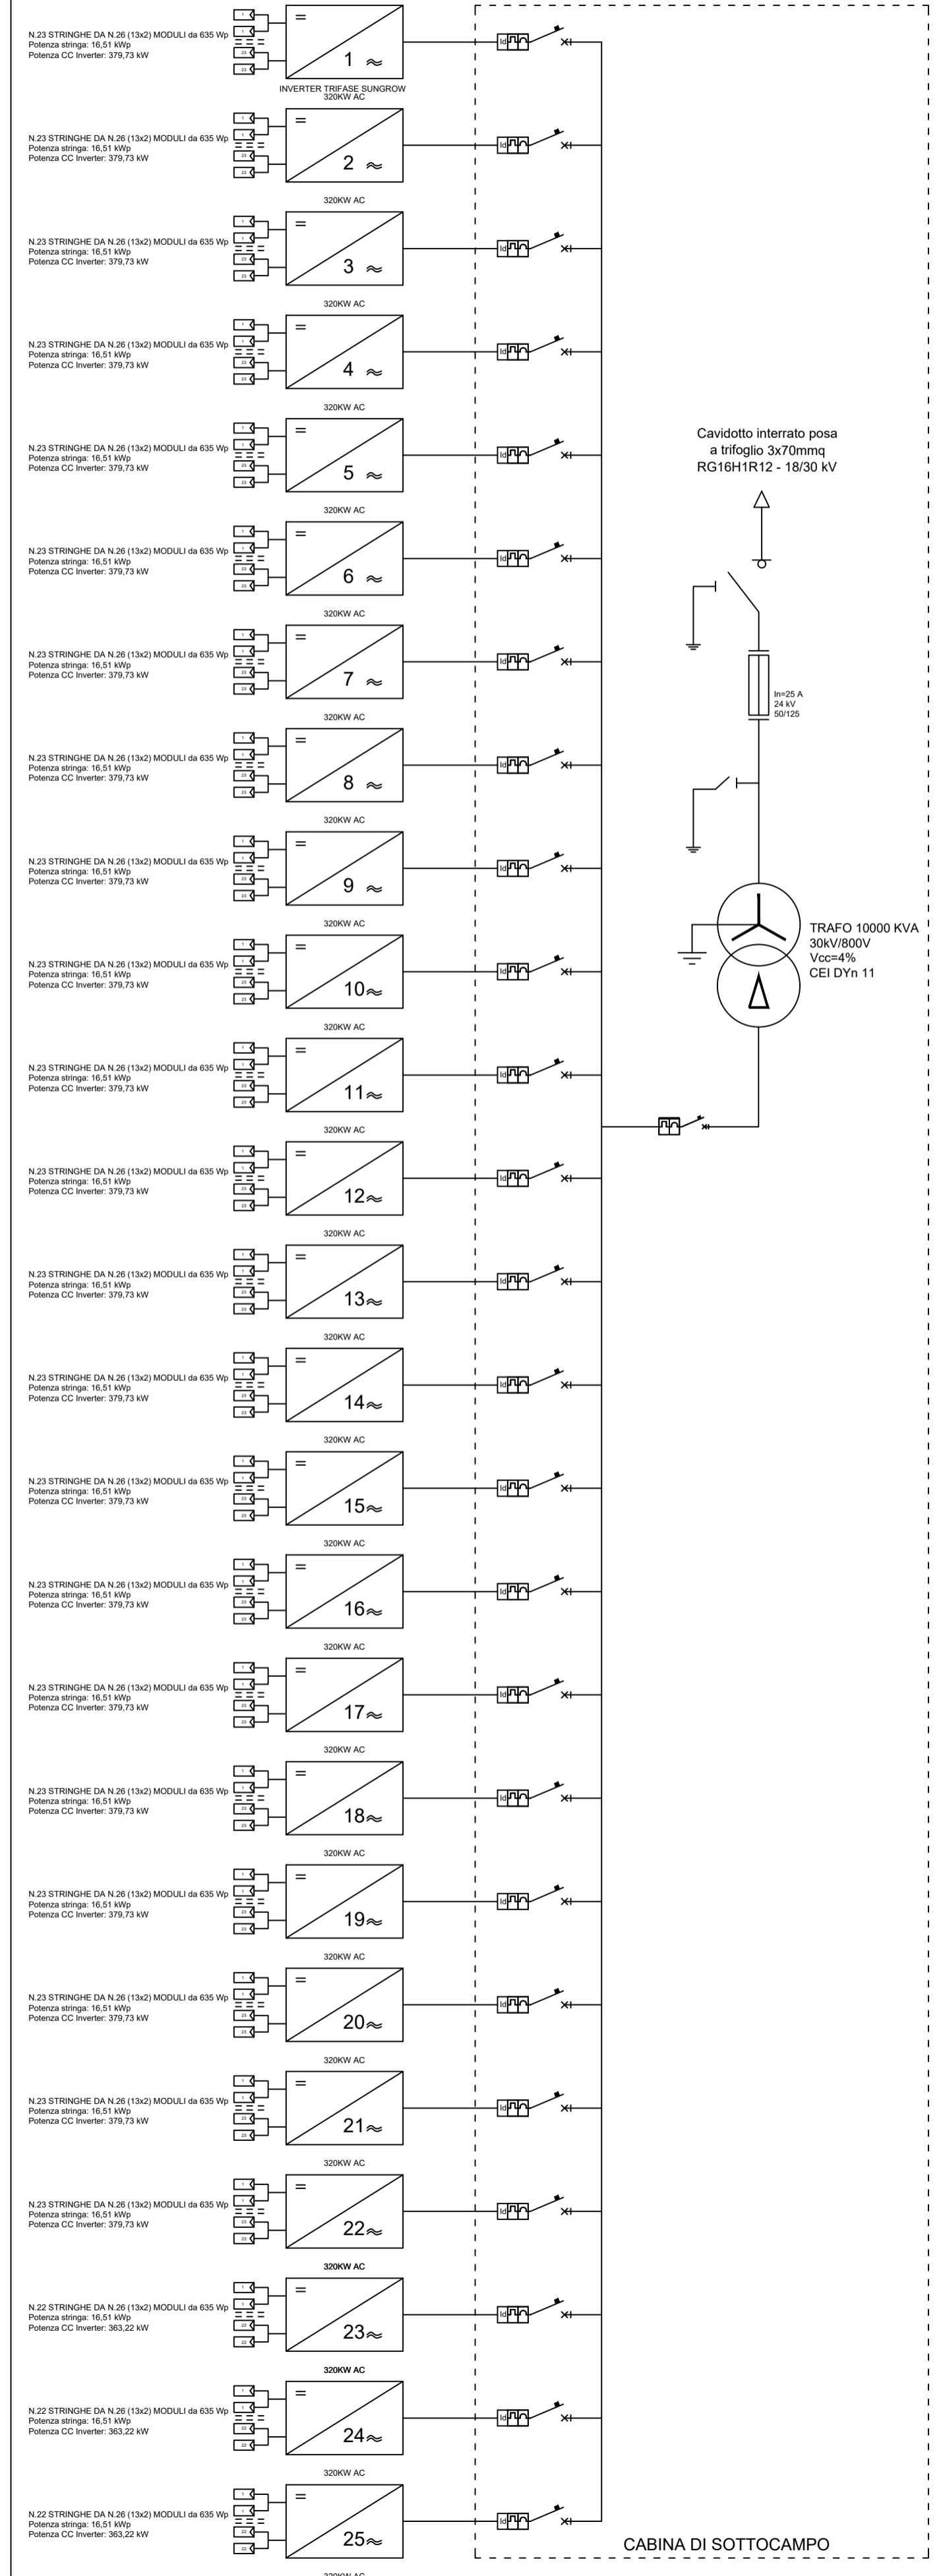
N.23 STRINGHE DA N.26 (13x2) MODULI da 635 Wp
Potenza stringa: 16,51 kWp
Potenza CC Inverter: 379,73 kW

=
1 ≈
INVERTER TRIFASE SUNGROW
320KW AC

N.23 STRINGHE DA N.26 (13x2) MODULI da 635 Wp
Potenza stringa: 16,51 kWp
Potenza CC Inverter: 379,73 kW

=
2 ≈
320KW AC

N.23 STRINGHE DA N.26 (13x2) MODULI da 635 Wp
Potenza stringa: 16,51 kWp
Potenza CC Inverter: 379,73 kW

=
3 ≈
320KW AC

N.23 STRINGHE DA N.26 (13x2) MODULI da 635 Wp
Potenza stringa: 16,51 kWp
Potenza CC Inverter: 379,73 kW

=
4 ≈
320KW AC

N.23 STRINGHE DA N.26 (13x2) MODULI da 635 Wp
Potenza stringa: 16,51 kWp
Potenza CC Inverter: 379,73 kW

=
5 ≈
320KW AC

N.23 STRINGHE DA N.26 (13x2) MODULI da 635 Wp
Potenza stringa: 16,51 kWp
Potenza CC Inverter: 379,73 kW

=
6 ≈
320KW AC

N.23 STRINGHE DA N.26 (13x2) MODULI da 635 Wp
Potenza stringa: 16,51 kWp
Potenza CC Inverter: 379,73 kW

=
7 ≈
320KW AC

N.23 STRINGHE DA N.26 (13x2) MODULI da 635 Wp
Potenza stringa: 16,51 kWp
Potenza CC Inverter: 379,73 kW

=
8 ≈
320KW AC

N.23 STRINGHE DA N.26 (13x2) MODULI da 635 Wp
Potenza stringa: 16,51 kWp
Potenza CC Inverter: 379,73 kW

=
9 ≈
320KW AC

N.23 STRINGHE DA N.26 (13x2) MODULI da 635 Wp
Potenza stringa: 16,51 kWp
Potenza CC Inverter: 379,73 kW

=
10 ≈
320KW AC

N.23 STRINGHE DA N.26 (13x2) MODULI da 635 Wp
Potenza stringa: 16,51 kWp
Potenza CC Inverter: 379,73 kW

=
11 ≈
320KW AC

N.23 STRINGHE DA N.26 (13x2) MODULI da 635 Wp
Potenza stringa: 16,51 kWp
Potenza CC Inverter: 379,73 kW

=
12 ≈
320KW AC

N.23 STRINGHE DA N.26 (13x2) MODULI da 635 Wp
Potenza stringa: 16,51 kWp
Potenza CC Inverter: 379,73 kW

=
13 ≈
320KW AC

N.23 STRINGHE DA N.26 (13x2) MODULI da 635 Wp
Potenza stringa: 16,51 kWp
Potenza CC Inverter: 379,73 kW

=
14 ≈
320KW AC

N.23 STRINGHE DA N.26 (13x2) MODULI da 635 Wp
Potenza stringa: 16,51 kWp
Potenza CC Inverter: 379,73 kW

=
15 ≈
320KW AC

N.23 STRINGHE DA N.26 (13x2) MODULI da 635 Wp
Potenza stringa: 16,51 kWp
Potenza CC Inverter: 379,73 kW

=
16 ≈
320KW AC

N.23 STRINGHE DA N.26 (13x2) MODULI da 635 Wp
Potenza stringa: 16,51 kWp
Potenza CC Inverter: 379,73 kW

=
17 ≈
320KW AC

N.23 STRINGHE DA N.26 (13x2) MODULI da 635 Wp
Potenza stringa: 16,51 kWp
Potenza CC Inverter: 379,73 kW

=
18 ≈
320KW AC

N.23 STRINGHE DA N.26 (13x2) MODULI da 635 Wp
Potenza stringa: 16,51 kWp
Potenza CC Inverter: 379,73 kW

=
19 ≈
320KW AC

N.23 STRINGHE DA N.26 (13x2) MODULI da 635 Wp
Potenza stringa: 16,51 kWp
Potenza CC Inverter: 379,73 kW

=
20 ≈
320KW AC

N.23 STRINGHE DA N.26 (13x2) MODULI da 635 Wp
Potenza stringa: 16,51 kWp
Potenza CC Inverter: 379,73 kW

=
21 ≈
320KW AC

N.23 STRINGHE DA N.26 (13x2) MODULI da 635 Wp
Potenza stringa: 16,51 kWp
Potenza CC Inverter: 379,73 kW

=
22 ≈
320KW AC

N.22 STRINGHE DA N.26 (13x2) MODULI da 635 Wp
Potenza stringa: 16,51 kWp
Potenza CC Inverter: 363,22 kW

=
23 ≈
320KW AC

N.22 STRINGHE DA N.26 (13x2) MODULI da 635 Wp
Potenza stringa: 16,51 kWp
Potenza CC Inverter: 363,22 kW

=
24 ≈
320KW AC

N.22 STRINGHE DA N.26 (13x2) MODULI da 635 Wp
Potenza stringa: 16,51 kWp
Potenza CC Inverter: 363,22 kW

=
25 ≈
320KW AC

Cavidotto interrato posa
a trifoglio 3x70mmq
RG16H1R12 - 18/30 kV

In=25 A
24 kV
50/125

TRAFO 10000 KVA
30kV/800V
Vcc=4%
CEI DYn 11

CABINA DI SOTTOCAMPO